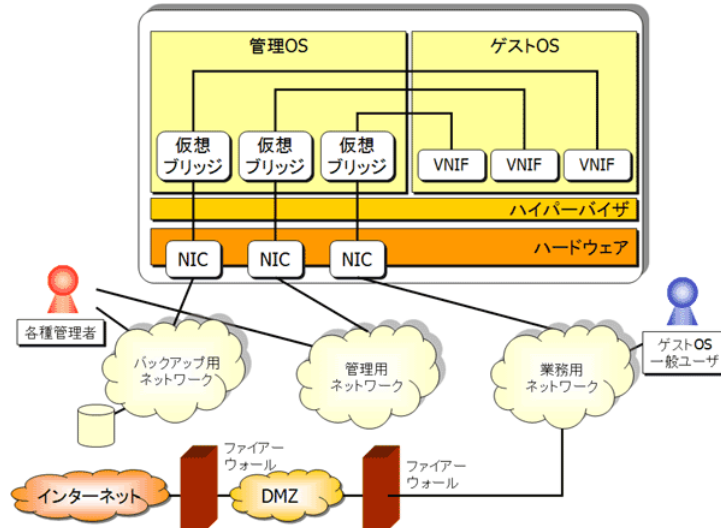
管理OS

ゲストOS

仮想
ブリッジ

仮想
ブリッジ

仮想
ブリッジ

VNIF

VNIF

VNIF

ハイパーバイザ

ハードウェア

NIC

NIC

NIC

各種管理者

ゲストOS
一般ユーザ

バックアップ用
ネットワーク

管理用
ネットワーク

業務用
ネットワーク

ファイアー
ウォール

ファイアー
ウォール

インターネット

DMZ